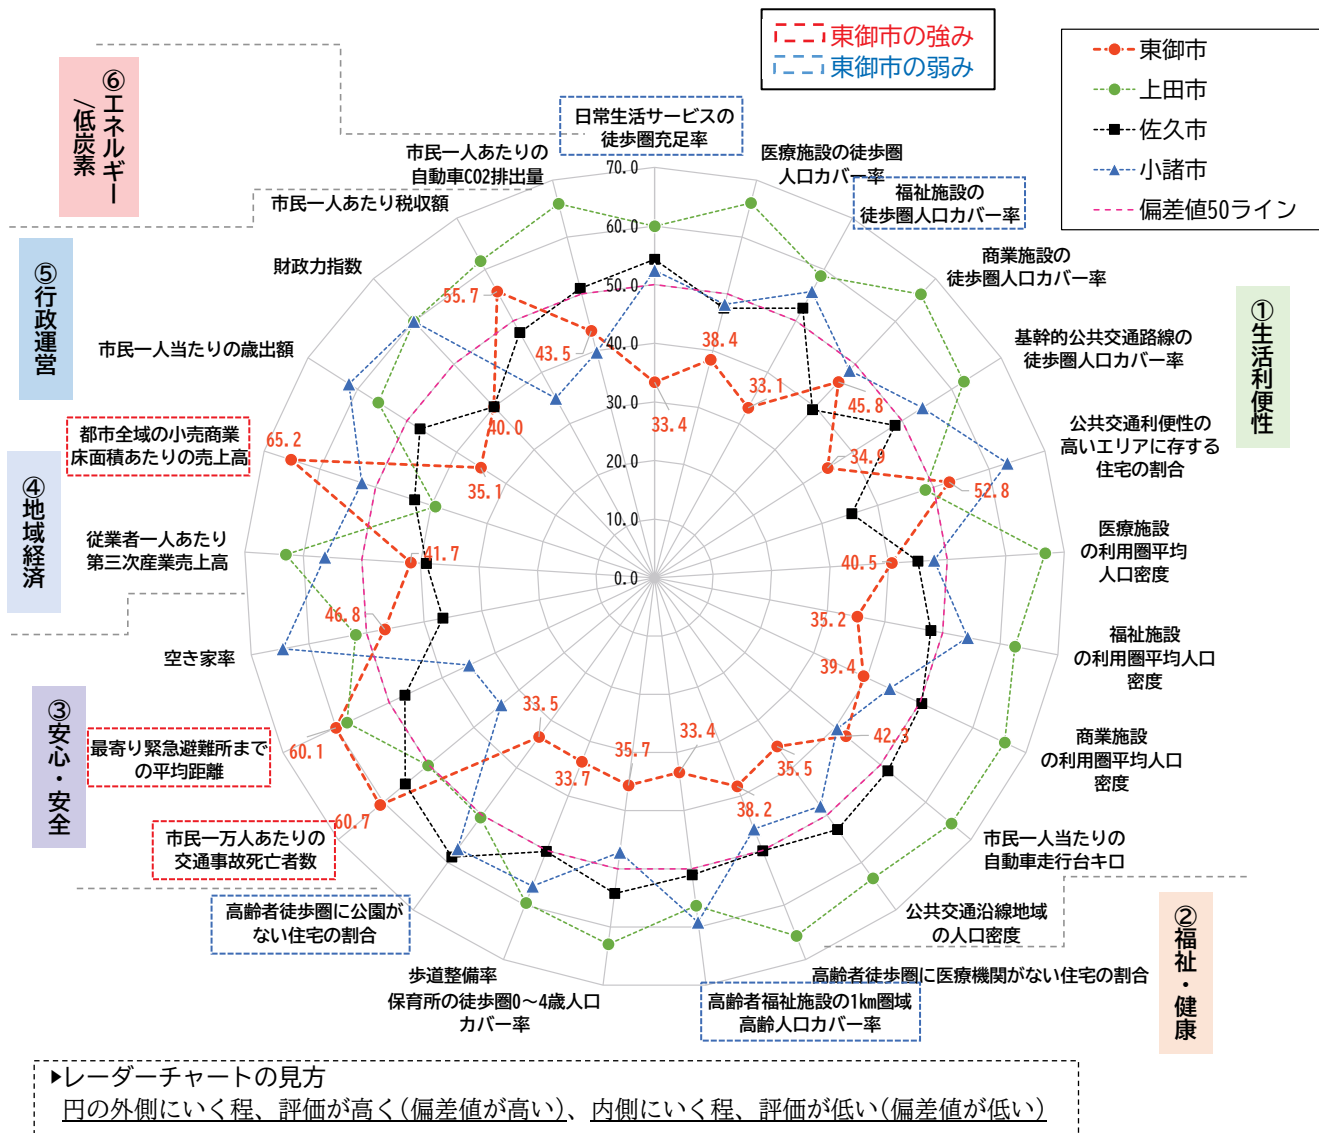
東御市の強み
東御市の弱み

東御市
上田市
佐久市
小諸市
偏差値50ライン

⑥エネルギー/低炭素
⑤行政運営
④地域経済
③安心・安全
②福祉・健康
①生活利便性

日常生活サービスの徒歩圏充足率
医療施設の徒歩圏人口カバー率
福祉施設の徒歩圏人口カバー率
商業施設の徒歩圏人口カバー率
基幹的公共交通路線の徒歩圏人口カバー率
公共交通利便性の高いエリアに存する住宅の割合
医療施設の利用圏平均人口密度
福祉施設の利用圏平均人口密度
商業施設の利用圏平均人口密度
市民一人当たりの自動車走行台キロ
公共交通沿線地域の人口密度
高齢者徒歩圏に医療機関がない住宅の割合
高齢者福祉施設の1km圏域高齢人口カバー率
歩道整備率
保育所の徒歩圏0～4歳人口カバー率
高齢者徒歩圏に公園がない住宅の割合
市民一万人あたりの交通事故死亡者数
最寄り緊急避難所までの平均距離
空き家率
従業者一人あたり第三次産業売上高
都市全域の小売商業床面積あたりの売上高
市民一人当たりの歳出額
財政力指数
市民一人あたり税収額
市民一人あたりの自動車CO2排出量

70.0
60.0
50.0
40.0
30.0
20.0
10.0
0.0

38.4
33.1
45.8
34.9
52.8
40.5
35.2
39.4
42.3
35.5
38.2
33.4
35.7
33.7
33.5
60.7
60.1
46.8
41.7
35.1
65.2
40.0
55.7
43.5
33.4

▸レーダーチャートの見方
円の外側にいく程、評価が高く（偏差値が高い）、内側にいく程、評価が低い（偏差値が低い）